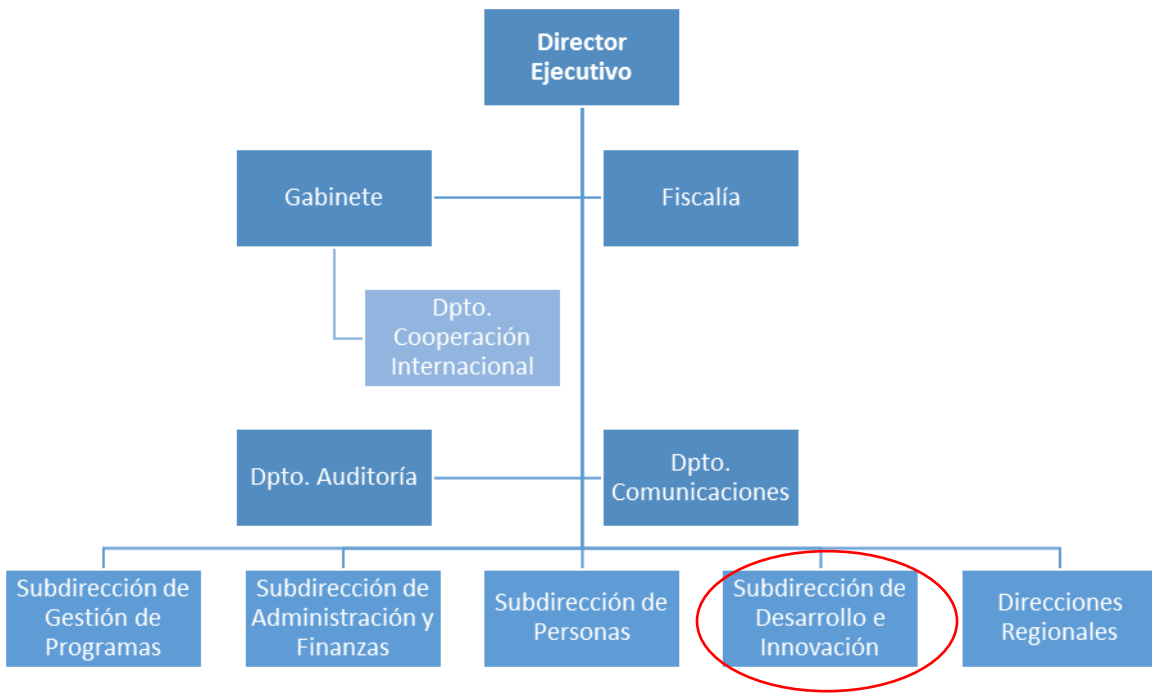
Director Ejecutivo

Gabinete

Fiscalía

Dpto. Cooperación Internacional

Dpto. Auditoría

Dpto. Comunicaciones

Subdirección de Gestión de Programas

Subdirección de Administración y Finanzas

Subdirección de Personas

Subdirección de Desarrollo e Innovación

Direcciones Regionales